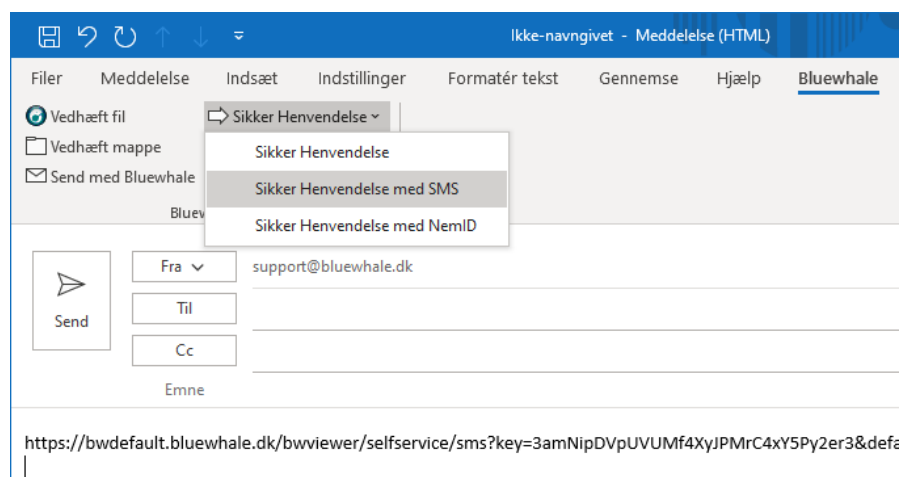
Ikke-navngivet - Meddelelse (HTML)

Filer Meddelelse Indsæt Indstillinger Formatér tekst Gennemse Hjælp Bluewhale

Vedhæft fil
Vedhæft mappe
Send med Bluewhale
Bluew

Sikker Henvendelse
Sikker Henvendelse
Sikker Henvendelse med SMS
Sikker Henvendelse med NemID

Send
Fra
support@bluewhale.dk
Til
Cc
Emne

https://bwdefault.bluewhale.dk/bwviewer/selfservice/sms?key=3amNipDVpUVUMf4XyJPMrC4xY5Py2er3&defa